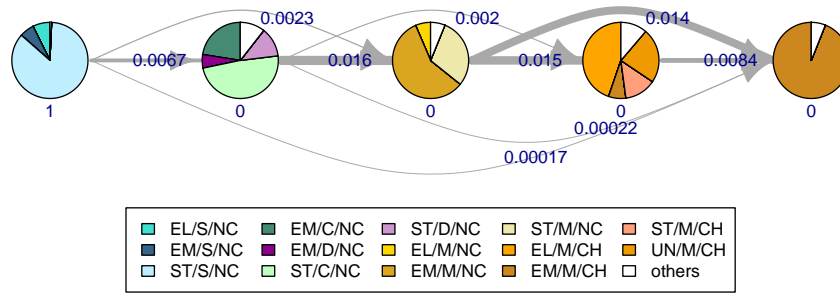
0.0023
0.002
0.014
0.0067
0.016
0.015
0.0084
1
0
0
0
0
0.00022
0.00017

| | | | | |
|---|---|---|---|---|
| EL/S/NC | EM/C/NC | ST/D/NC | ST/M/NC | ST/M/CH |
| EM/S/NC | EM/D/NC | EL/M/NC | EL/M/CH | UN/M/CH |
| ST/S/NC | ST/C/NC | EM/M/NC | EM/M/CH | others |